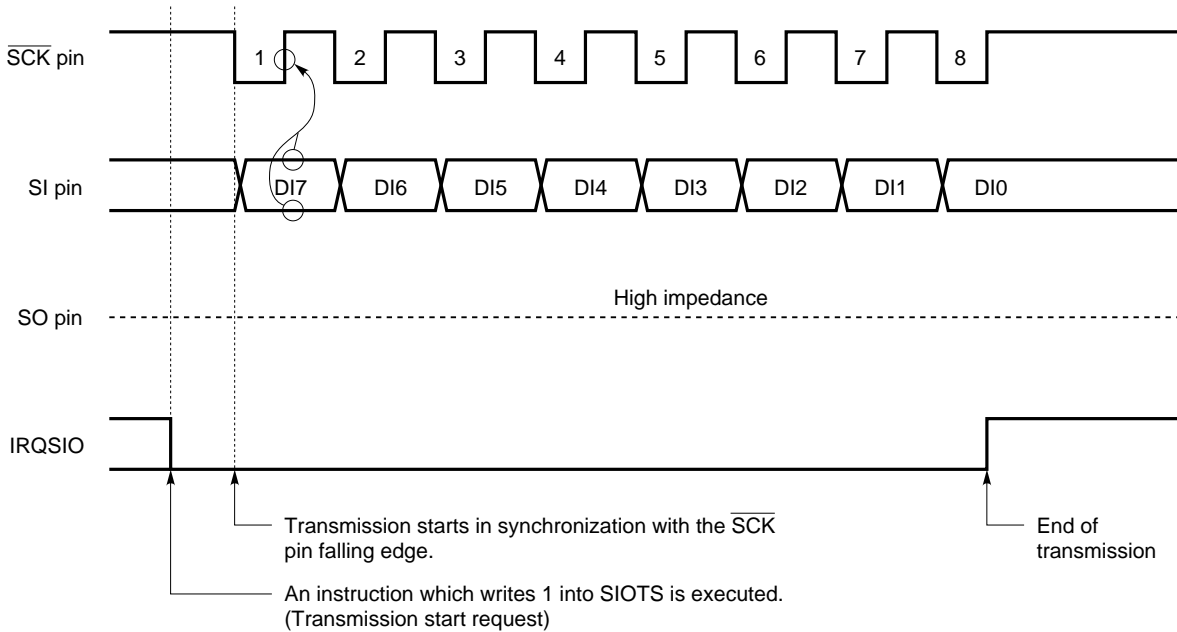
$\overline{SCK}$ pin

1 2 3 4 5 6 7 8

SI pin

DI7 DI6 DI5 DI4 DI3 DI2 DI1 DI0

High impedance

SO pin

IRQSIO

Transmission starts in synchronization with the $\overline{SCK}$ pin falling edge.

End of transmission

An instruction which writes 1 into SIOTS is executed. (Transmission start request)